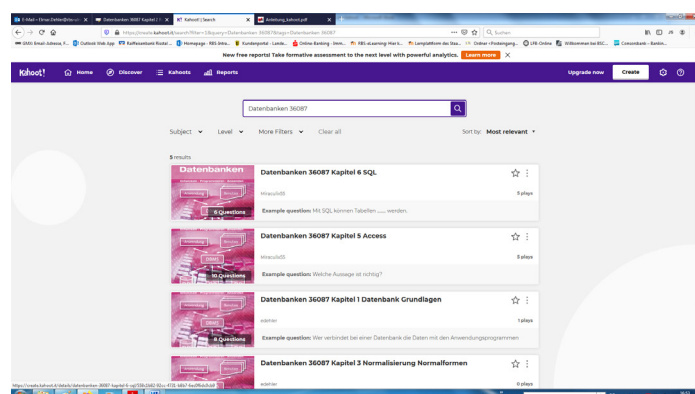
E-Mail – Einer, Dateien@ito-uh... ×   Datenbanken 36087 Kapitel 2 ... ×   Kahoot! | Search ×   Anleitung_kahoot.pdf ×   +

https://create.kahoot.it/search?filter=1&query=Datenbanken 36087&tags=Datenbanken 36087   Suchen

BMS Email-Adresse, F...   Outlook Web App   Raiffeisenbank Rosbal...   Homepage - RBS-Interu...   Kundenportal - Lande...   Online-Banking - Imm...   RBS eLearning: Hier k...   Lernplattform des Sta...   Online-Förderungen...   LFB-Online   Willkommen bei BSC...   Consorsbank – Bankin...

New free reports! Take formative assessment to the next level with powerful analytics.   Learn more   ×

Kahoot!   Home   Discover   Kahoots   Reports   Upgrade now   Create

Datenbanken 36087

Subject   Level   More Filters   Clear all   Sort by: Most relevant

5 results

Datenbanken   5 Questions
Datenbanken 36087 Kapitel 6 SQL
Hiraculi55   6 plays
Example question: Mit SQL können Tabellen ...... werden.

10 Questions
Datenbanken 36087 Kapitel 5 Access
Hiraculi55   5 plays
Example question: Welche Aussage ist richtig?

8 Questions
Datenbanken 36087 Kapitel 1 Datenbank Grundlagen
edehär   1 plays
Example question: Wer verbindet bei einer Datenbank die Daten mit den Anwendungsprogrammen

Datenbanken 36087 Kapitel 3 Normalisierung Normalformen
edehär   0 plays

https://create.kahoot.it/details/datenbanken-36087-kapitel-6-sql/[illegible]